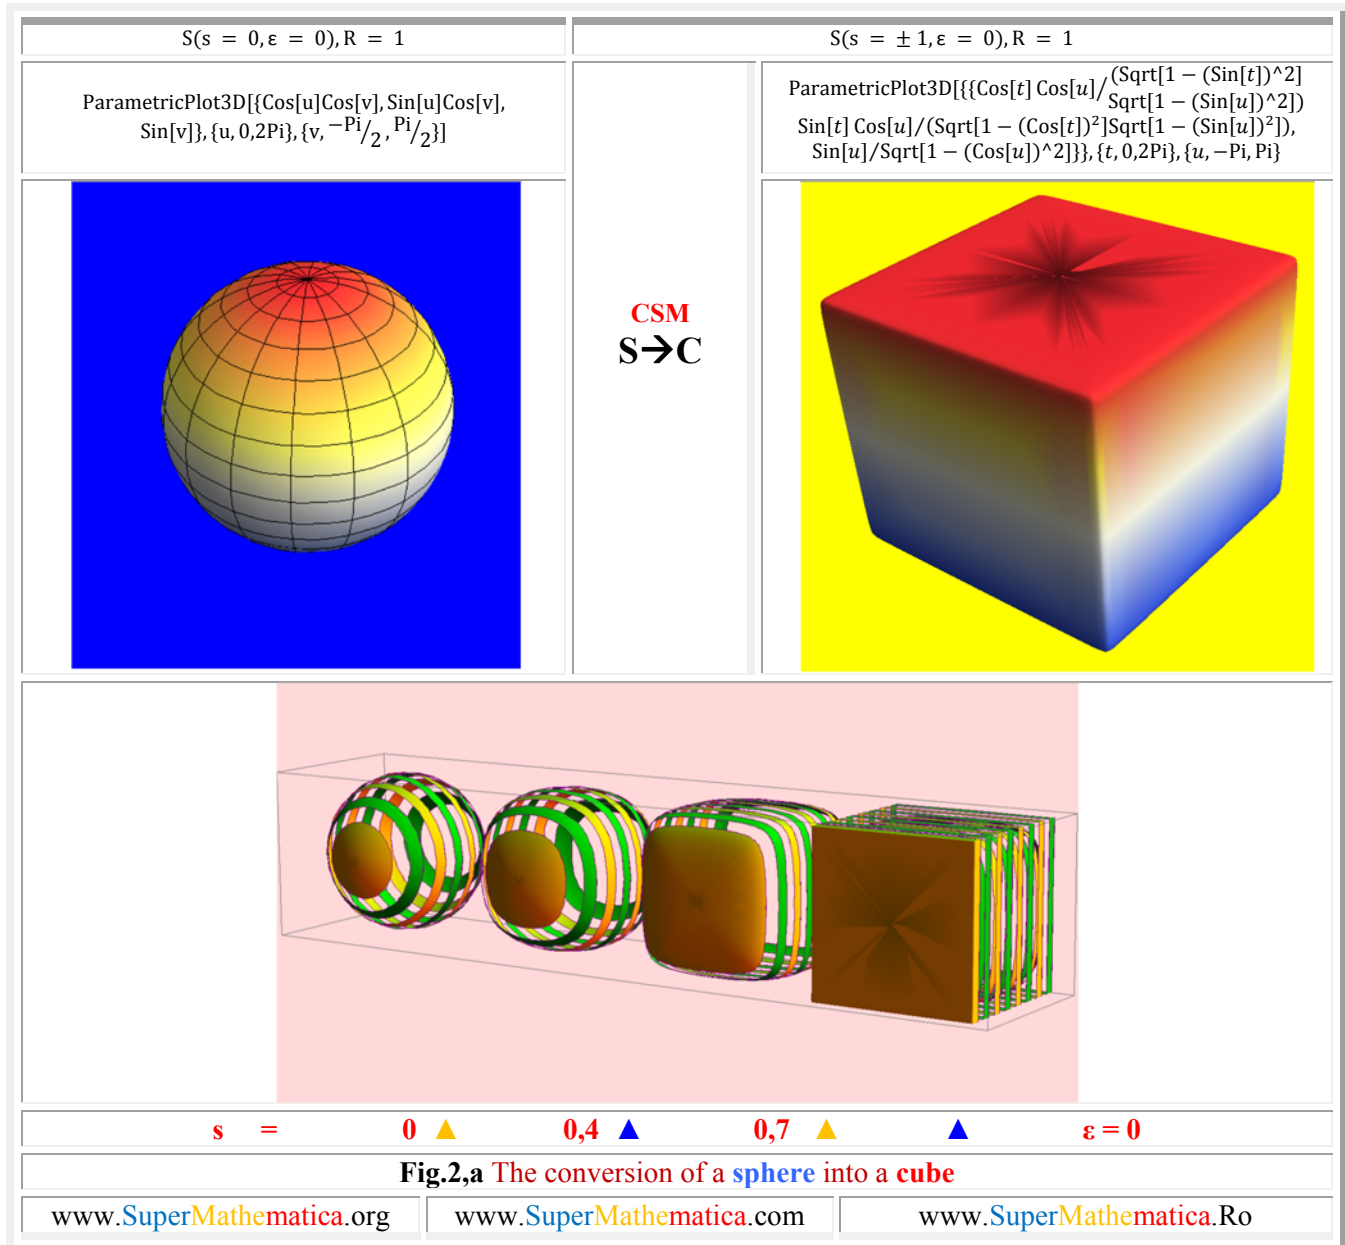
| S(s = 0, ε = 0), R = 1 | S(s = ± 1, ε = 0), R = 1 |
|---|---|

ParametricPlot3D[{Cos[u]Cos[v], Sin[u]Cos[v], Sin[v]}, {u, 0,2Pi}, {v, $-^{Pi}/_2$, $^{Pi}/_2$}]

CSM
S→C

ParametricPlot3D[{{Cos[$t$] Cos[$u$]/(Sqrt[1 − (Sin[$t$])^2] Sqrt[1 − (Sin[$u$])^2]) Sin[$t$] Cos[$u$]/(Sqrt[1 − (Cos[$t$])$^2$]Sqrt[1 − (Sin[$u$])$^2$]), Sin[$u$]/Sqrt[1 − (Cos[$u$])^2]}}, {$t$, 0,2Pi}, {$u$, −Pi, Pi}]

s = 0 ▲ 0,4 ▲ 0,7 ▲ ▲ ε = 0

Fig.2,a The conversion of a sphere into a cube

| www.SuperMathematica.org | www.SuperMathematica.com | www.SuperMathematica.Ro |
|---|---|---|